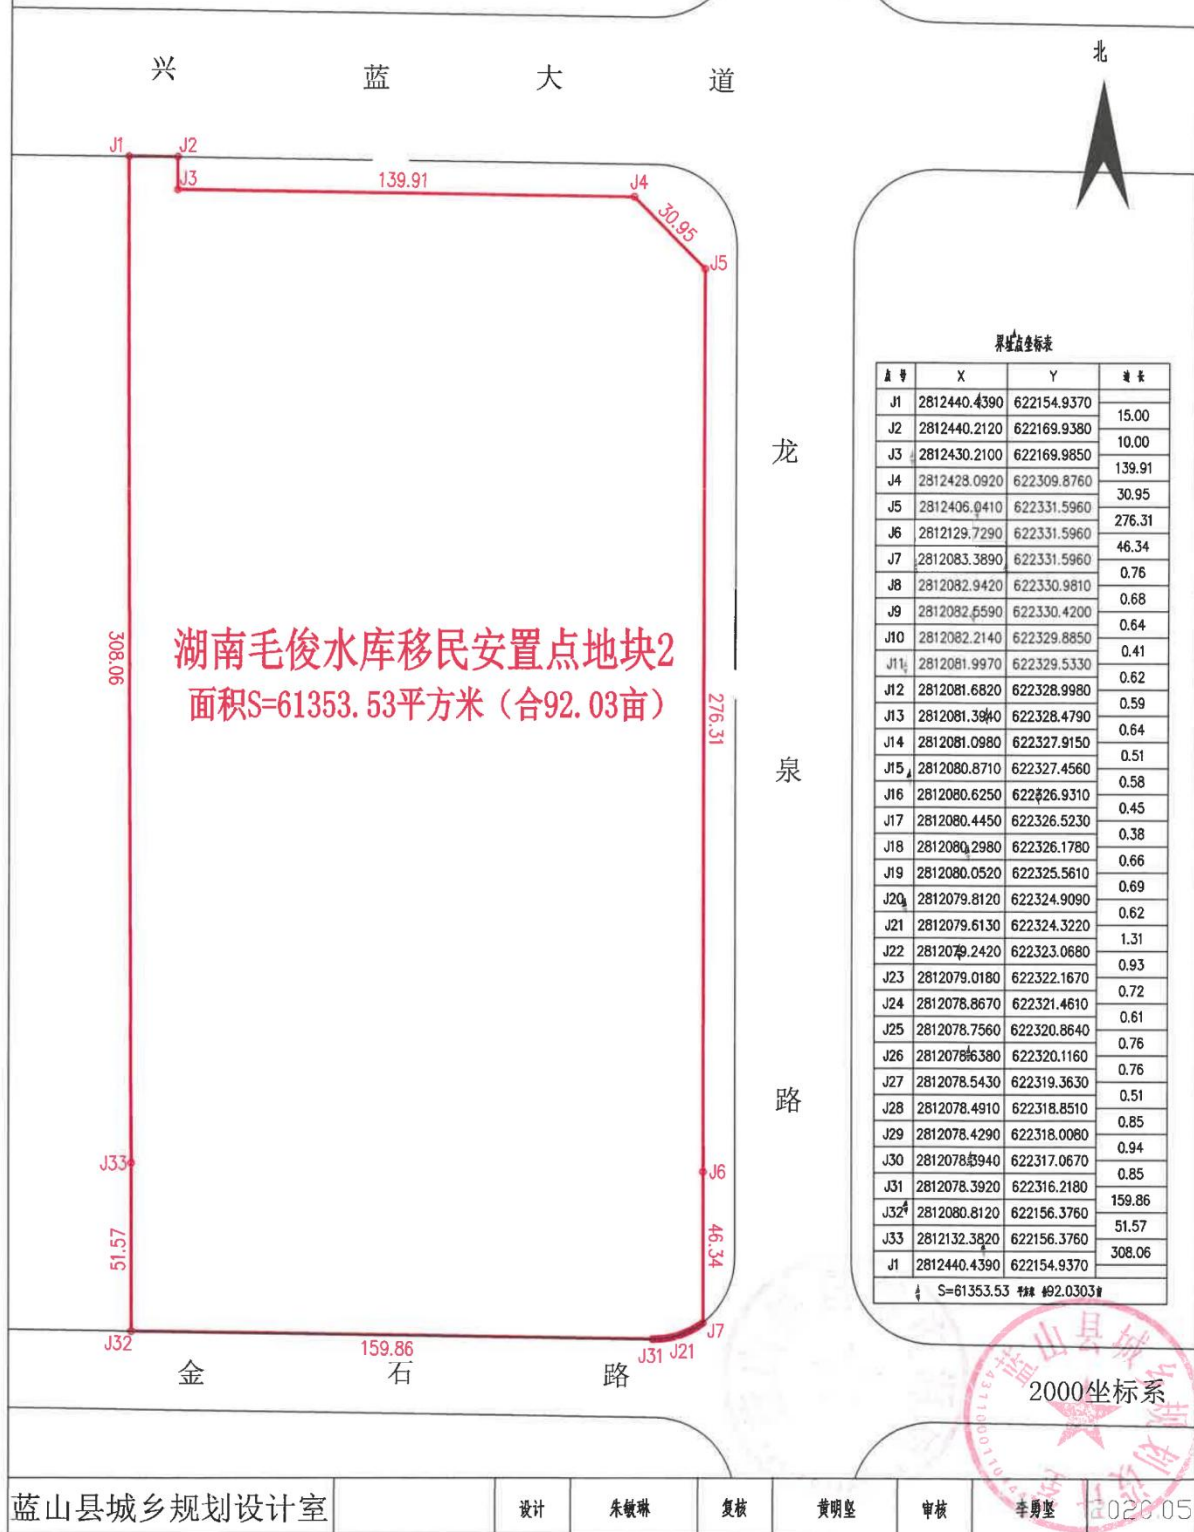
兴 蓝 大 道

北

J1 J2
J3 139.91 J4
30.95
J5

湖南毛俊水库移民安置点地块2
面积S=61353.53平方米（合92.03亩）

308.06

276.31

龙

泉

路

J33 J6

51.57 46.34

J32 159.86 J31 J21 J7

金 石 路

界址点坐标表

| 点号 | X | Y | 边长 |
|---|---|---|---|
| J1 | 2812440.4390 | 622154.9370 | |
| | | | 15.00 |
| J2 | 2812440.2120 | 622169.9380 | |
| | | | 10.00 |
| J3 | 2812430.2100 | 622169.9850 | |
| | | | 139.91 |
| J4 | 2812428.0920 | 622309.8760 | |
| | | | 30.95 |
| J5 | 2812406.0410 | 622331.5960 | |
| | | | 276.31 |
| J6 | 2812129.7290 | 622331.5960 | |
| | | | 46.34 |
| J7 | 2812083.3890 | 622331.5960 | |
| | | | 0.76 |
| J8 | 2812082.9420 | 622330.9810 | |
| | | | 0.68 |
| J9 | 2812082.5590 | 622330.4200 | |
| | | | 0.64 |
| J10 | 2812082.2140 | 622329.8850 | |
| | | | 0.41 |
| J11 | 2812081.9970 | 622329.5330 | |
| | | | 0.62 |
| J12 | 2812081.6820 | 622328.9980 | |
| | | | 0.59 |
| J13 | 2812081.3940 | 622328.4790 | |
| | | | 0.64 |
| J14 | 2812081.0980 | 622327.9150 | |
| | | | 0.51 |
| J15 | 2812080.8710 | 622327.4560 | |
| | | | 0.58 |
| J16 | 2812080.6250 | 622326.9310 | |
| | | | 0.45 |
| J17 | 2812080.4450 | 622326.5230 | |
| | | | 0.38 |
| J18 | 2812080.2980 | 622326.1780 | |
| | | | 0.66 |
| J19 | 2812080.0520 | 622325.5610 | |
| | | | 0.69 |
| J20 | 2812079.8120 | 622324.9090 | |
| | | | 0.62 |
| J21 | 2812079.6130 | 622324.3220 | |
| | | | 1.31 |
| J22 | 2812079.2420 | 622323.0680 | |
| | | | 0.93 |
| J23 | 2812079.0180 | 622322.1670 | |
| | | | 0.72 |
| J24 | 2812078.8670 | 622321.4610 | |
| | | | 0.61 |
| J25 | 2812078.7560 | 622320.8640 | |
| | | | 0.76 |
| J26 | 2812078.6380 | 622320.1160 | |
| | | | 0.76 |
| J27 | 2812078.5430 | 622319.3630 | |
| | | | 0.51 |
| J28 | 2812078.4910 | 622318.8510 | |
| | | | 0.85 |
| J29 | 2812078.4290 | 622318.0080 | |
| | | | 0.94 |
| J30 | 2812078.3940 | 622317.0670 | |
| | | | 0.85 |
| J31 | 2812078.3920 | 622316.2180 | |
| | | | 159.86 |
| J32 | 2812080.8120 | 622156.3760 | |
| | | | 51.57 |
| J33 | 2812132.3820 | 622156.3760 | |
| | | | 308.06 |
| J1 | 2812440.4390 | 622154.9370 | |

S=61353.53 平方米 约92.0303亩

2000坐标系

蓝山县城乡规划设计室 | 设计 | 朱顿琳 | 复核 | 黄明堃 | 审核 | 李勇坚 | 2020.05